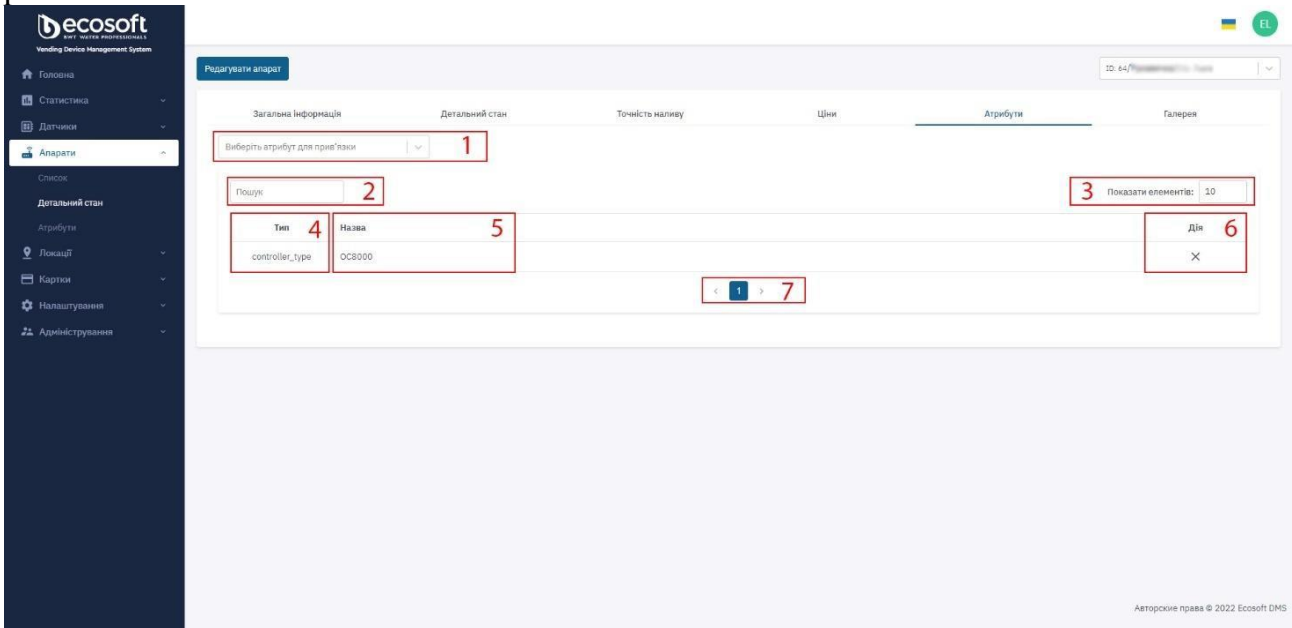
ecosoft
BWT WATER PROFESSIONALS
Vending Device Management System

Головна
Статистика
Датчики
Апарати
Список
Детальний стан
Атрибути
Локації
Картки
Налаштування
Адміністрування

EL

Редагувати апарат

ID: 64/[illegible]

Загальна інформація | Детальний стан | Точність наливу | Ціни | Атрибути | Галерея

Виберіть атрибут для прив'язки 1

Пошук 2

3 Показати елементів: 10

| Тип 4 | Назва 5 | Дія 6 |
|---|---|---|
| controller_type | OC8000 | × |

‹ 1 › 7

Авторские права © 2022 Ecosoft DMS